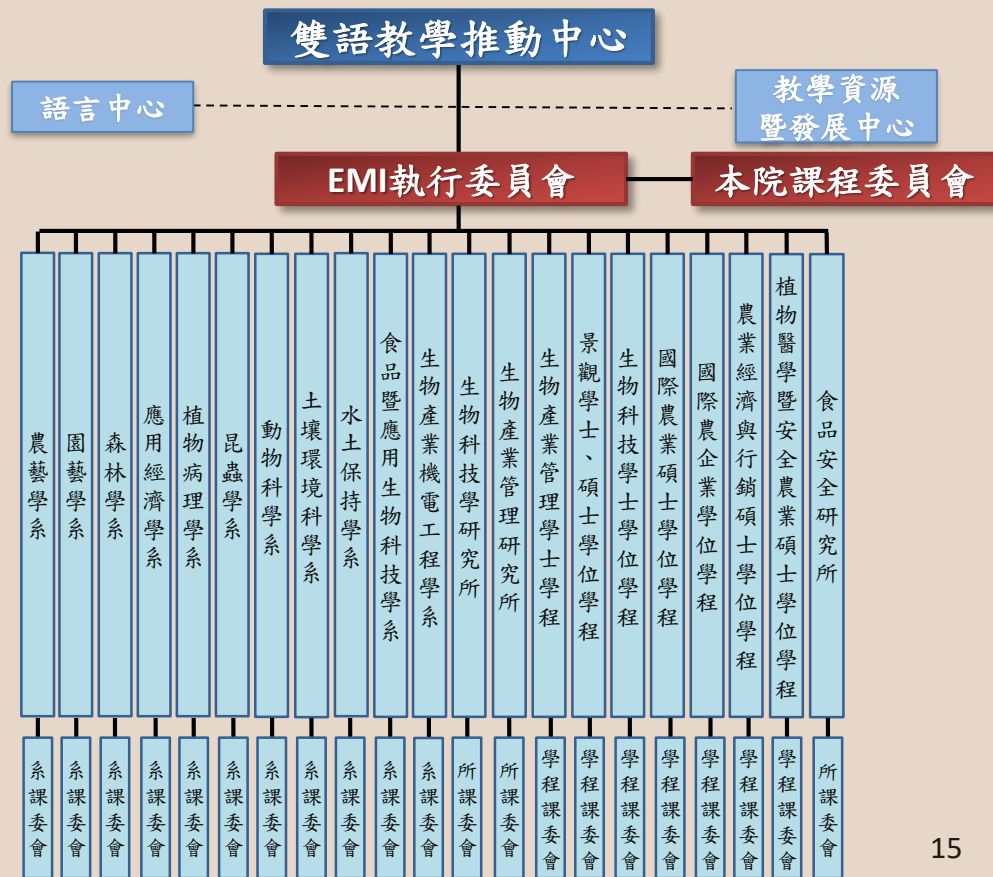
雙語教學推動中心

語言中心

教學資源暨發展中心

EMI執行委員會

本院課程委員會

農藝學系

園藝學系

森林學系

應用經濟學系

植物病理學系

昆蟲學系

動物科學系

土壤環境科學系

水土保持學系

食品暨應用生物科技學系

生物產業機電工程學系

生物科技學研究所

生物產業管理研究所

生物產業管理學士學程

景觀學士、碩士學位學程

生物科技學士學位學程

國際農業碩士學位學程

國際農企業學位學程

農業經濟與行銷碩士學位學程

植物醫學暨安全農業碩士學位學程

食品安全研究所

系課委會

系課委會

系課委會

系課委會

系課委會

系課委會

系課委會

系課委會

系課委會

系課委會

系課委會

所課委會

所課委會

學程課委會

學程課委會

學程課委會

學程課委會

學程課委會

學程課委會

學程課委會

所課委會

15